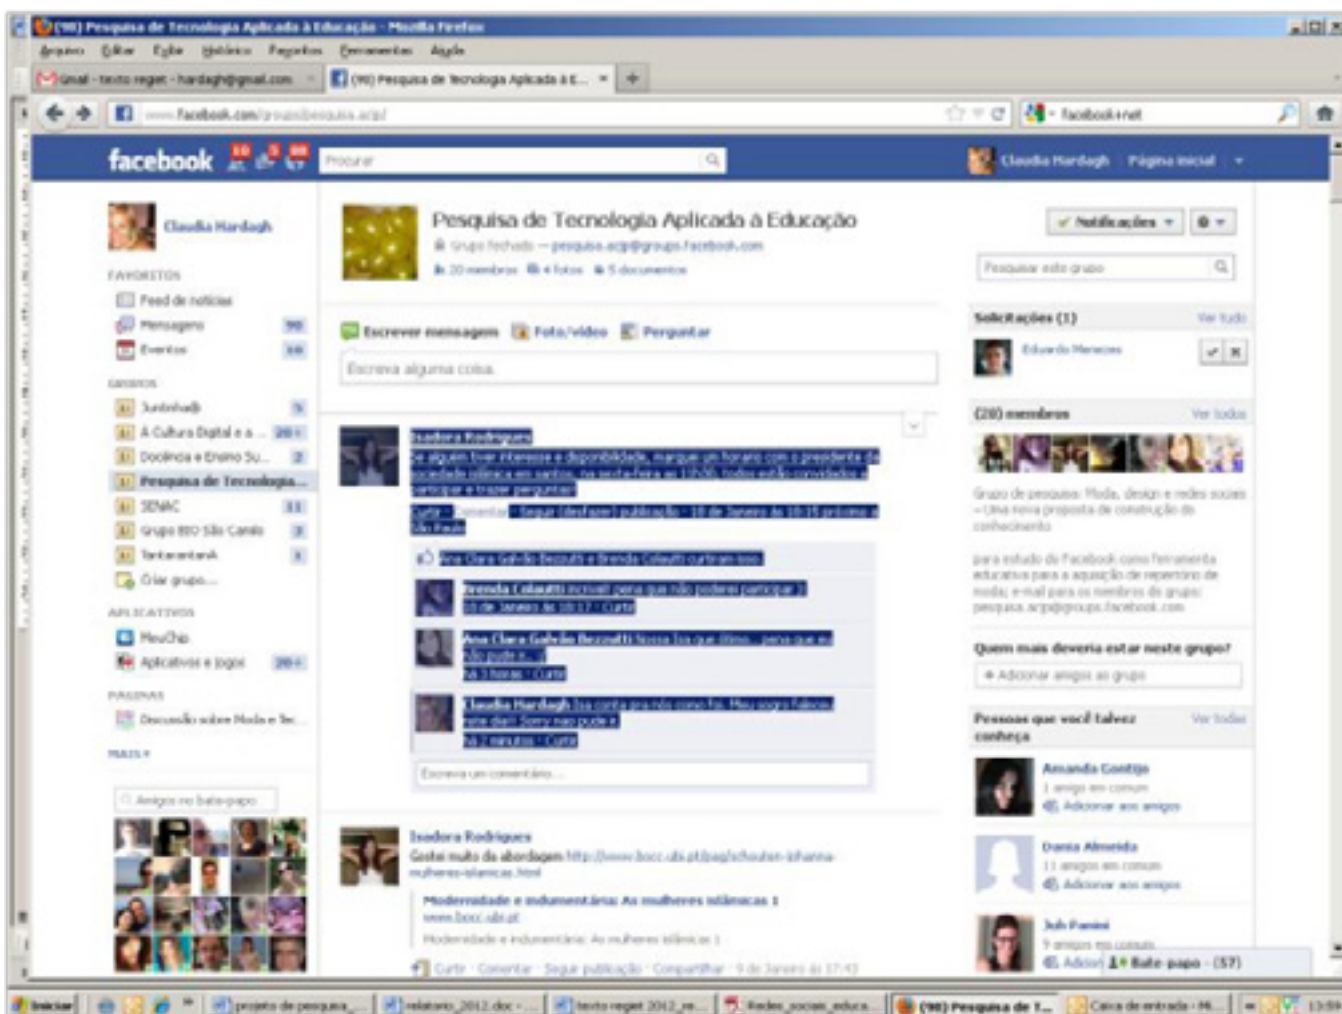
(90) Pesquisa de Tecnologia Aplicada à Educação - Mozilla Firefox

Arquivo Editar Exibir Histórico Favoritos Ferramentas Ajuda

Gmail - texto reget - hardagh@gmail.com
(90) Pesquisa de Tecnologia Aplicada à E...

www.facebook.com/groups/pesquisa.acp/

facebook+net

facebook 10

Procurar

Claudia Hardagh Página inicial

Claudia Hardagh

FAVORITOS
Feed de notícias
Mensagens 90
Eventos 10

GRUPOS
Juntinhos 5
A Cultura Digital e a ... 20+
Docência e Ensino Su... 2
Pesquisa de Tecnologia...
SENAC 11
Grupo 800 São Camilo 3
Tantaentarah 3
Criar grupo...

APLICATIVOS
MeuChip
Aplicativos e jogos 20+

PÁGINAS
Discussão sobre Moda e Te...

MAIS

Amigos no bate-papo

Pesquisa de Tecnologia Aplicada à Educação
Grupo fechado — pesquisa.acp@groups.facebook.com
20 membros 4 fotos 5 documentos

Escrever mensagem Foto/vídeo Perguntar

Escreva alguma coisa...

Isadora Rodrigues
Se alguém tiver interesse e disponibilidade, marque um horário com o presidente da sociedade islâmica em santos, na sexta-feira as 13:00, todos estão convidados a participar e trazer perguntas!
Curtir · Comentar · Seguir (desfazer) publicação · 18 de Janeiro às 10:15 próximo a São Paulo

Ana Clara Galvão Bezzutti e Brenda Colautti curtiram isso.

Brenda Colautti incrível pena que não poderei participar :(
18 de Janeiro às 10:17 · Curtir

Ana Clara Galvão Bezzutti Nossa Isa que ótimo... pena que eu não pode :(
há 3 horas · Curtir

Claudia Hardagh Isa conta pra nós como foi. Meu sogro faleceu neste dia!! Sorry não pude ir
há 2 minutos · Curtir

Escreva um comentário...

Isadora Rodrigues
Gostei muito da abordagem http://www.bocc.ubi.pt/pag/schouten-johanna-mulheres-islamicas.html

Modernidade e indumentária: As mulheres islâmicas 1
www.bocc.ubi.pt
Modernidade e indumentária: As mulheres islâmicas 1

Curtir · Comentar · Seguir publicação · Compartilhar · 9 de Janeiro às 17:43

Notificações

Pesquisar este grupo

Solicitações (1) Ver tudo
Eduardo Menezes

(20) membros Ver todos

Grupo de pesquisa: Moda, design e redes sociais - Uma nova proposta de construção do conhecimento

para estudo do Facebook como ferramenta educativa para a aquisição de repertório de moda; e-mail para os membros do grupo: pesquisa.acp@groups.facebook.com

Quem mais deveria estar neste grupo?
Adicionar amigos ao grupo

Pessoas que você talvez conheça Ver todas

Amanda Gontijo
1 amigo em comum
Adicionar aos amigos

Dania Almeida
11 amigos em comum
Adicionar aos amigos

Juh Panini
9 amigos em comum
Adicionar

Bate-papo (57)

Iniciar | projeto de pesquisa_... | relatorio_2012.doc - ... | texto reget 2012_re... | Redes_sociais_educa... | (90) Pesquisa de T... | Caixa de entrada - Mi... | 13:59